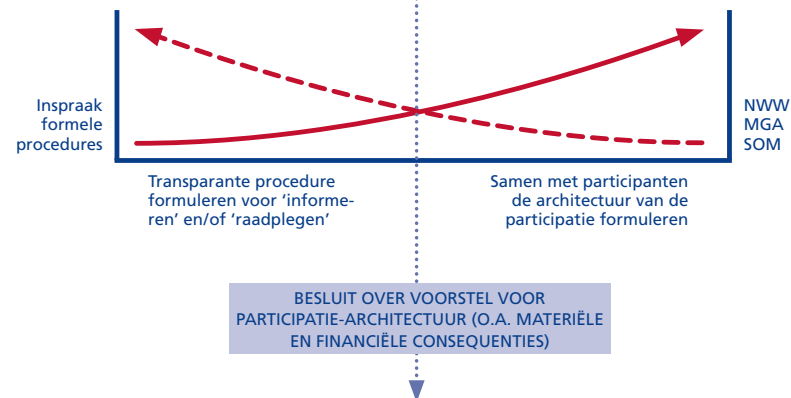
Inspraak formele procedures

NWW MGA SOM

Transparante procedure formuleren voor ‘informeren’ en/of ‘raadplegen’

Samen met participanten de architectuur van de participatie formuleren

BESLUIT OVER VOORSTEL VOOR PARTICIPATIE-ARCHITECTUUR (O.A. MATERIËLE EN FINANCIËLE CONSEQUENTIES)